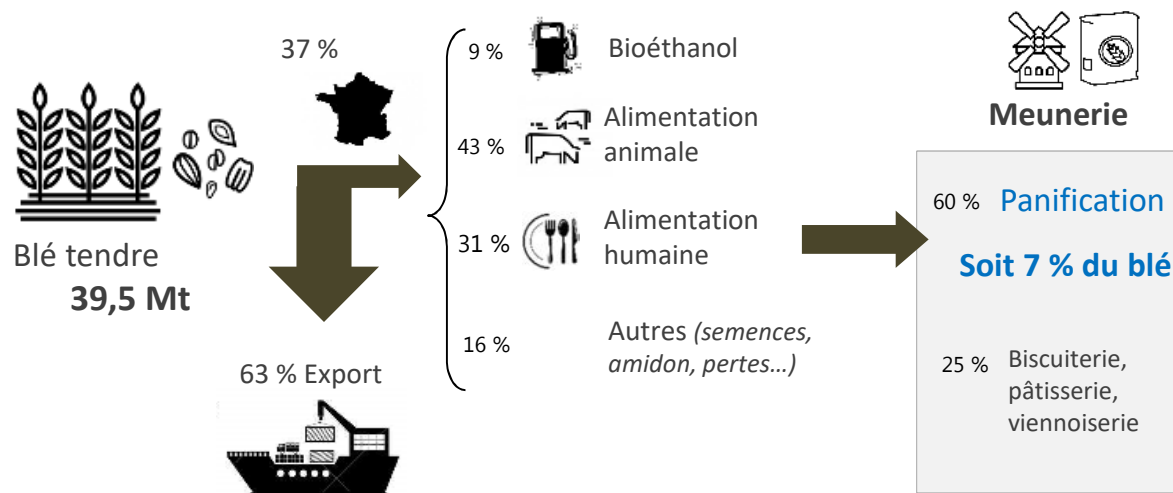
37 %

Blé tendre
39,5 Mt

63 % Export

9 % Bioéthanol

43 % Alimentation animale

31 % Alimentation humaine

16 % Autres *(semences, amidon, pertes…)*

Meunerie

60 % Panification

Soit 7 % du blé

25 % Biscuiterie, pâtisserie, viennoiserie